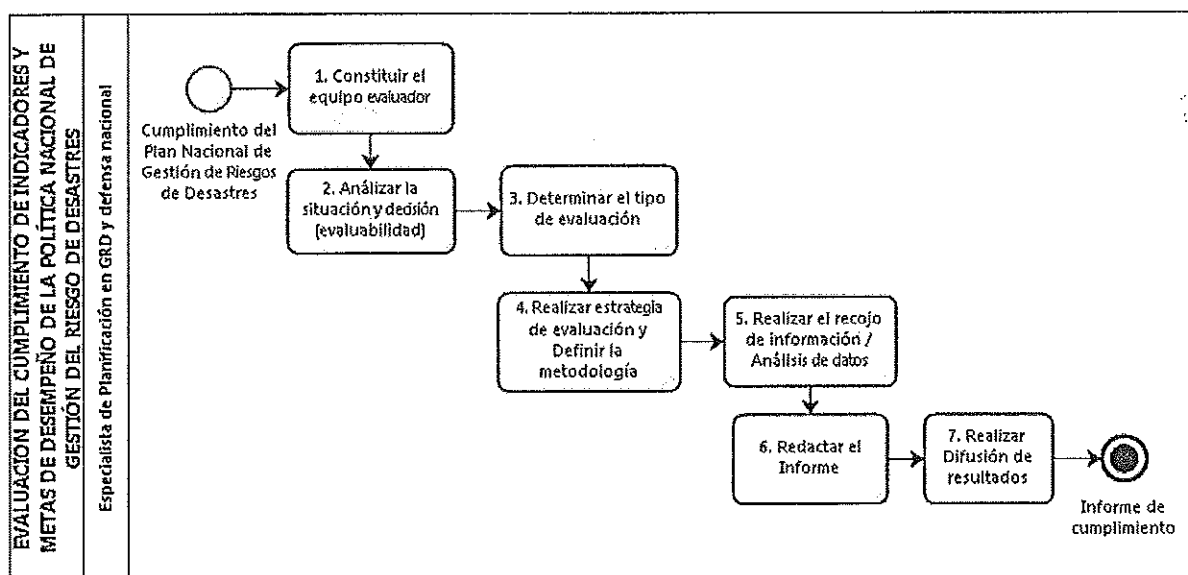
EVALUACIÓN DEL CUMPLIMIENTO DE INDICADORES Y METAS DE DESEMPEÑO DE LA POLÍTICA NACIONAL DE GESTIÓN DEL RIESGO DE DESASTRES

Especialista de Planificación en GRD y defensa nacional

Cumplimiento del Plan Nacional de Gestión de Riesgos de Desastres

1. Constituir el equipo evaluador

2. Analizar la situación y decisión (evaluabilidad)

3. Determinar el tipo de evaluación

4. Realizar estrategia de evaluación y Definir la metodología

5. Realizar el recojo de información / Análisis de datos

6. Redactar el Informe

7. Realizar Difusión de resultados

Informe de cumplimiento